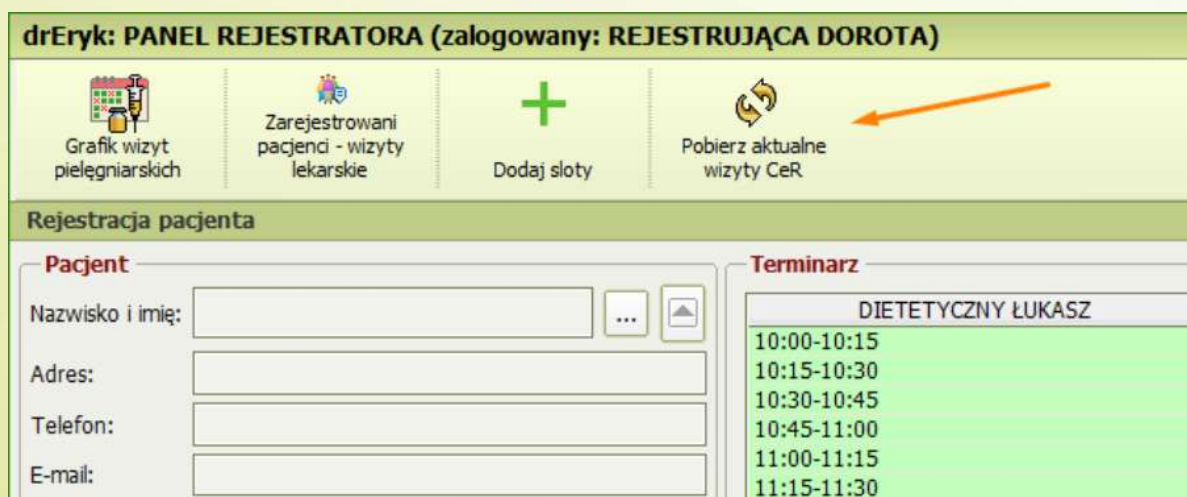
drEryk: PANEL REJESTRATORA (zalogowany: REJESTRUJĄCA DOROTA)

Grafik wizyt pielęgniarskich

Zarejestrowani pacjenci - wizyty lekarskie

Dodaj sloty

Pobierz aktualne wizyty CeR

Rejestracja pacjenta

Pacjent

Nazwisko i imię: ...

Adres:

Telefon:

E-mail:

Terminarz

| DIETETYCZNY ŁUKASZ |
|---|
| 10:00-10:15 |
| 10:15-10:30 |
| 10:30-10:45 |
| 10:45-11:00 |
| 11:00-11:15 |
| 11:15-11:30 |